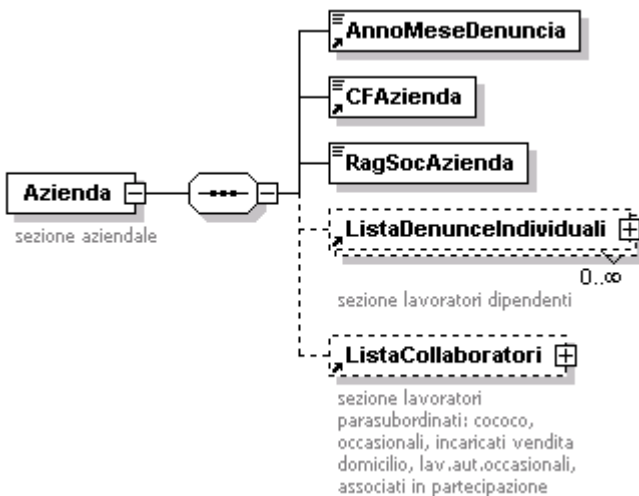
Azienda
sezione aziendale

AnnoMeseDenuncia

CFAzienda

RagSocAzienda

ListaDenunceIndividuali
0..∞
sezione lavoratori dipendenti

ListaCollaboratori
sezione lavoratori parasubordinati: cococo, occasionali, incaricati vendita domicilio, lav.aut.occasionali, associati in partecipazione